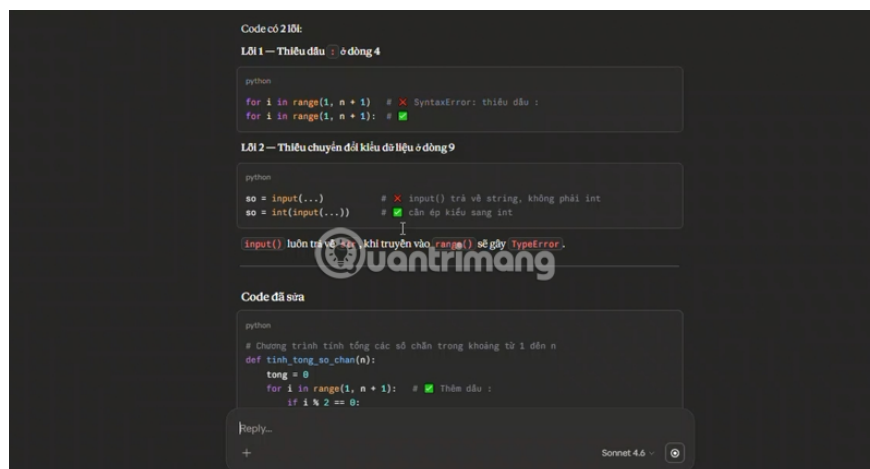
Code có 2 lỗi:

Lỗi 1 — Thiếu dấu : ở dòng 4

python

for i in range(1, n + 1)   # ❌ SyntaxError: thiếu dấu :
for i in range(1, n + 1):  # ✅

Lỗi 2 — Thiếu chuyển đổi kiểu dữ liệu ở dòng 9

python

so = input(...)        # ❌ input() trả về string, không phải int
so = int(input(...))   # ✅ cần ép kiểu sang int

input() luôn trả về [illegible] khi truyền vào range() sẽ gây TypeError.

Quantrimang

Code đã sửa

python

# Chương trình tính tổng các số chẵn trong khoảng từ 1 đến n
def tinh_tong_so_chan(n):
    tong = 0
    for i in range(1, n + 1):   # ✅ Thêm dấu :
        if i % 2 == 0:

Reply...

+

Sonnet 4.6